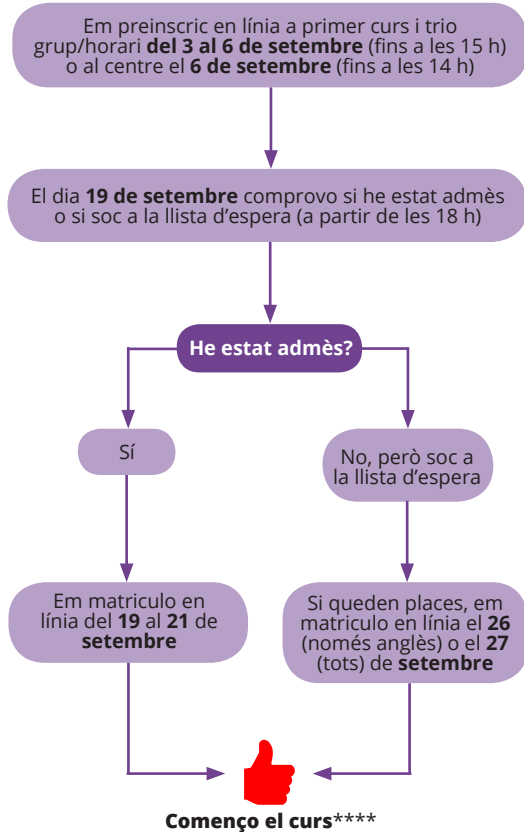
Em preinscric en línia a primer curs i trio grup/horari **del 3 al 6 de setembre** (fins a les 15 h) o al centre el **6 de setembre** (fins a les 14 h)

El dia **19 de setembre** comprovo si he estat admès o si soc a la llista d'espera (a partir de les 18 h)

**He estat admès?**

Sí

No, però soc a la llista d'espera

Em matriculo en línia del **19** al **21** de **setembre**

Si queden places, em matriculo en línia el **26** (només anglès) o el **27** (tots) de **setembre**

**Començo el curs******